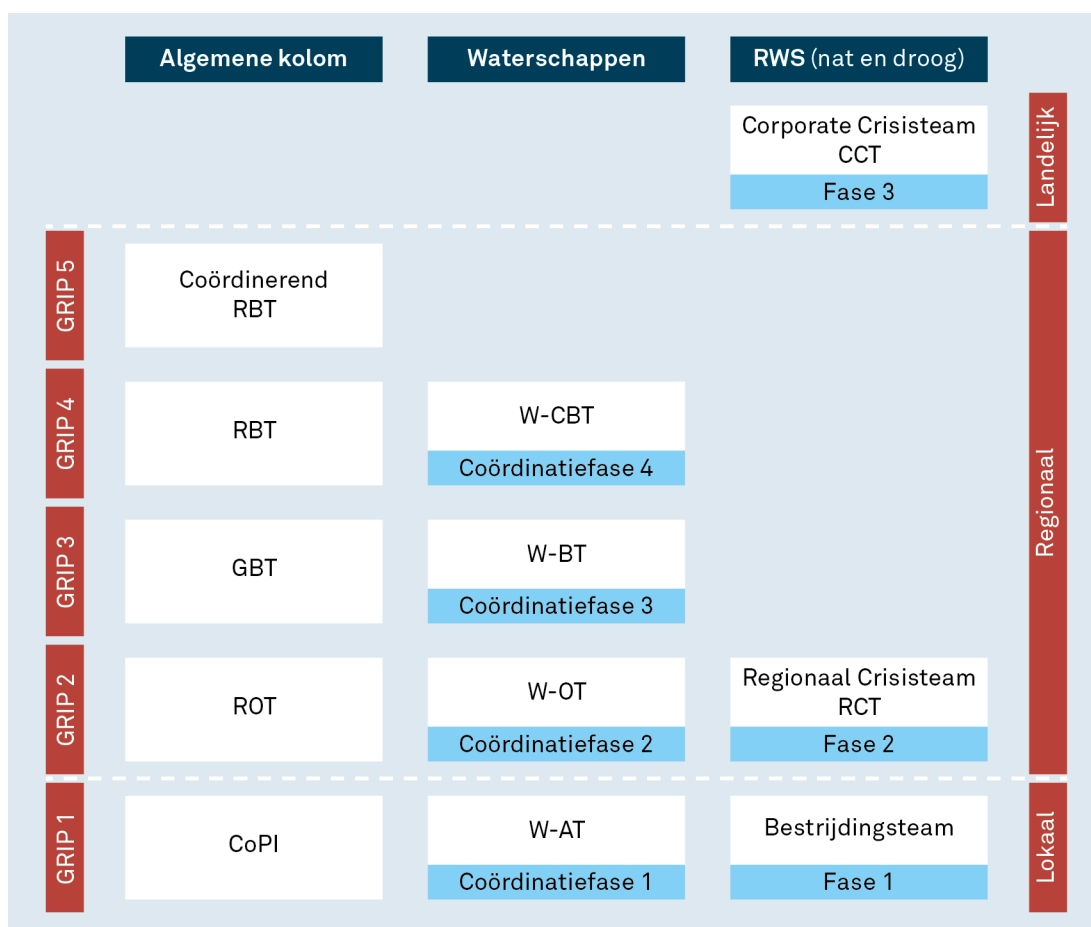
| | Algemene kolom | Waterschappen | RWS (nat en droog) | |
|---|---|---|---|---|
| | | | Corporate Crisisteam CCT<br>Fase 3 | Landelijk |
| GRIP 5 | Coördinerend RBT | | | Regionaal |
| GRIP 4 | RBT | W-CBT<br>Coördinatiefase 4 | | Regionaal |
| GRIP 3 | GBT | W-BT<br>Coördinatiefase 3 | | Regionaal |
| GRIP 2 | ROT | W-OT<br>Coördinatiefase 2 | Regionaal Crisisteam RCT<br>Fase 2 | Regionaal |
| GRIP 1 | CoPI | W-AT<br>Coördinatiefase 1 | Bestrijdingsteam<br>Fase 1 | Lokaal |